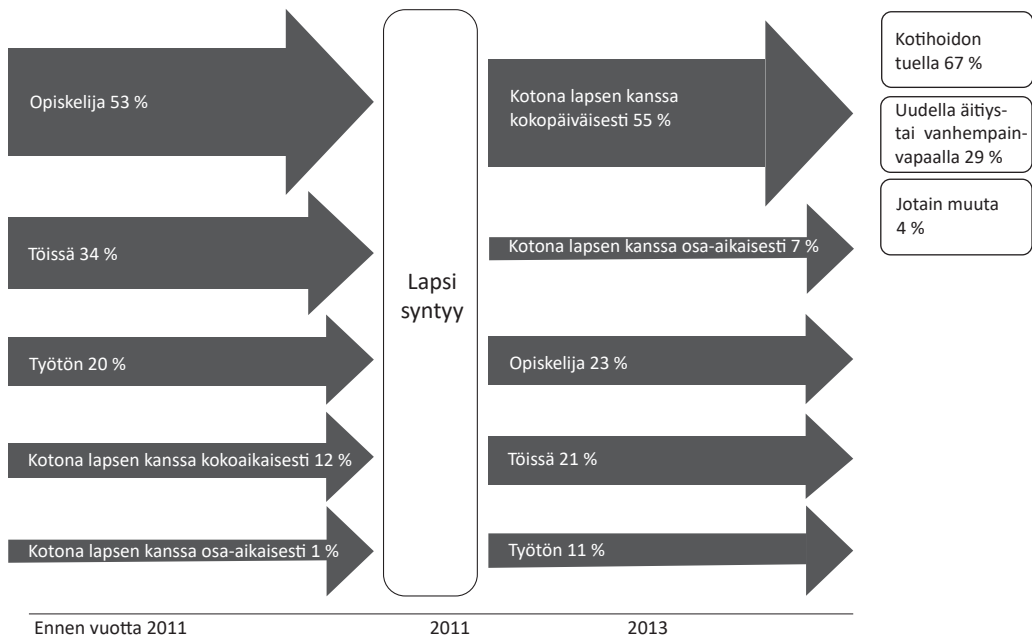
Opiskelija 53 %

Töissä 34 %

Työtön 20 %

Kotona lapsen kanssa kokoaikaisesti 12 %

Kotona lapsen kanssa osa-aikaisesti 1 %

Lapsi syntyy

Kotona lapsen kanssa kokopäiväisesti 55 %

Kotona lapsen kanssa osa-aikaisesti 7 %

Opiskelija 23 %

Töissä 21 %

Työtön 11 %

Kotihoidon tuella 67 %

Uudella äitiys- tai vanhempainvapaalla 29 %

Jotain muuta 4 %

Ennen vuotta 2011

2011

2013